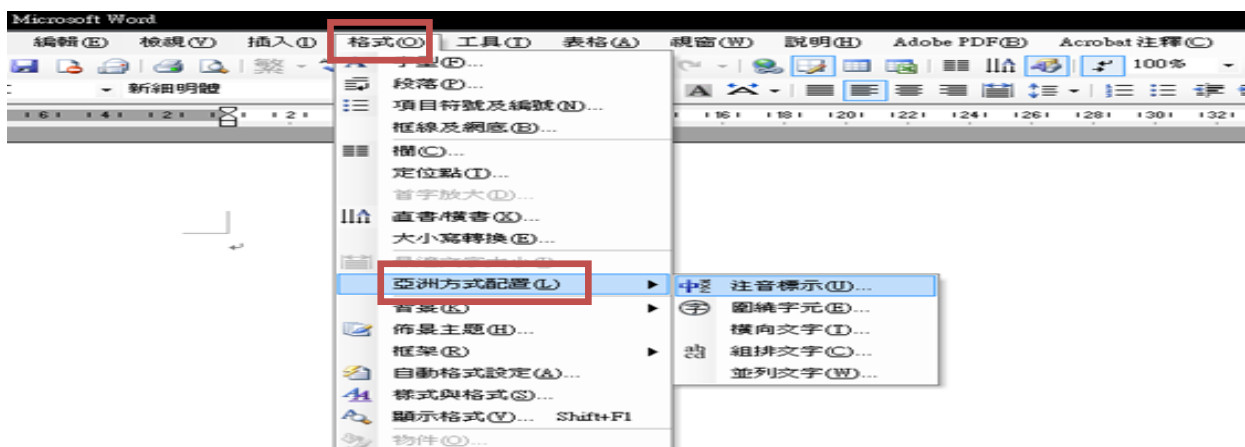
Microsoft Word

編輯(E) 檢視(V) 插入(I) 格式(O) 工具(T) 表格(A) 視窗(W) 說明(H) Adobe PDF(B) Acrobat 注釋(C)

100%

新細明體

字型(F)...
段落(P)...
項目符號及編號(N)...
框線及網底(B)...
欄(C)...
定位點(T)...
首字放大(D)...
直書/橫書(X)...
大小寫轉換(E)...
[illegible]
亞洲方式配置(L)
背景(K)
佈景主題(H)...
框架(R)
自動格式設定(A)...
樣式與格式(S)...
顯示格式(V)... Shift+F1
物件(O)...

注音標示(U)...
圍繞字元(E)...
橫向文字(T)...
組排文字(C)...
並列文字(W)...